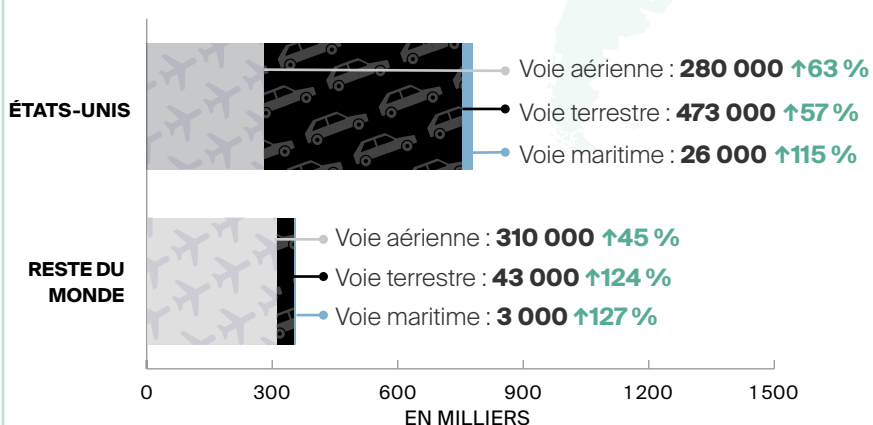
ÉTATS-UNIS

Voie aérienne : 280 000 ↑63 %

Voie terrestre : 473 000 ↑57 %

Voie maritime : 26 000 ↑115 %

RESTE DU MONDE

Voie aérienne : 310 000 ↑45 %

Voie terrestre : 43 000 ↑124 %

Voie maritime : 3 000 ↑127 %

0 300 600 900 1200 1500

EN MILLIERS